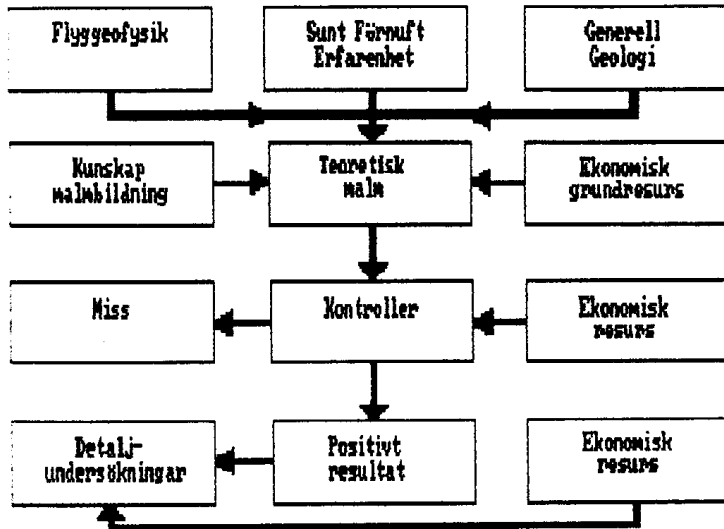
Flyggeofysik

Sunt Förnuft
Erfarenhet

Generell
Geologi

Kunskap
malmbildning

Teoretisk
malm

Ekonomisk
grundresurs

Miss

Kontroller

Ekonomisk
resurs

Detalj-
undersökningar

Positivt
resultat

Ekonomisk
resurs